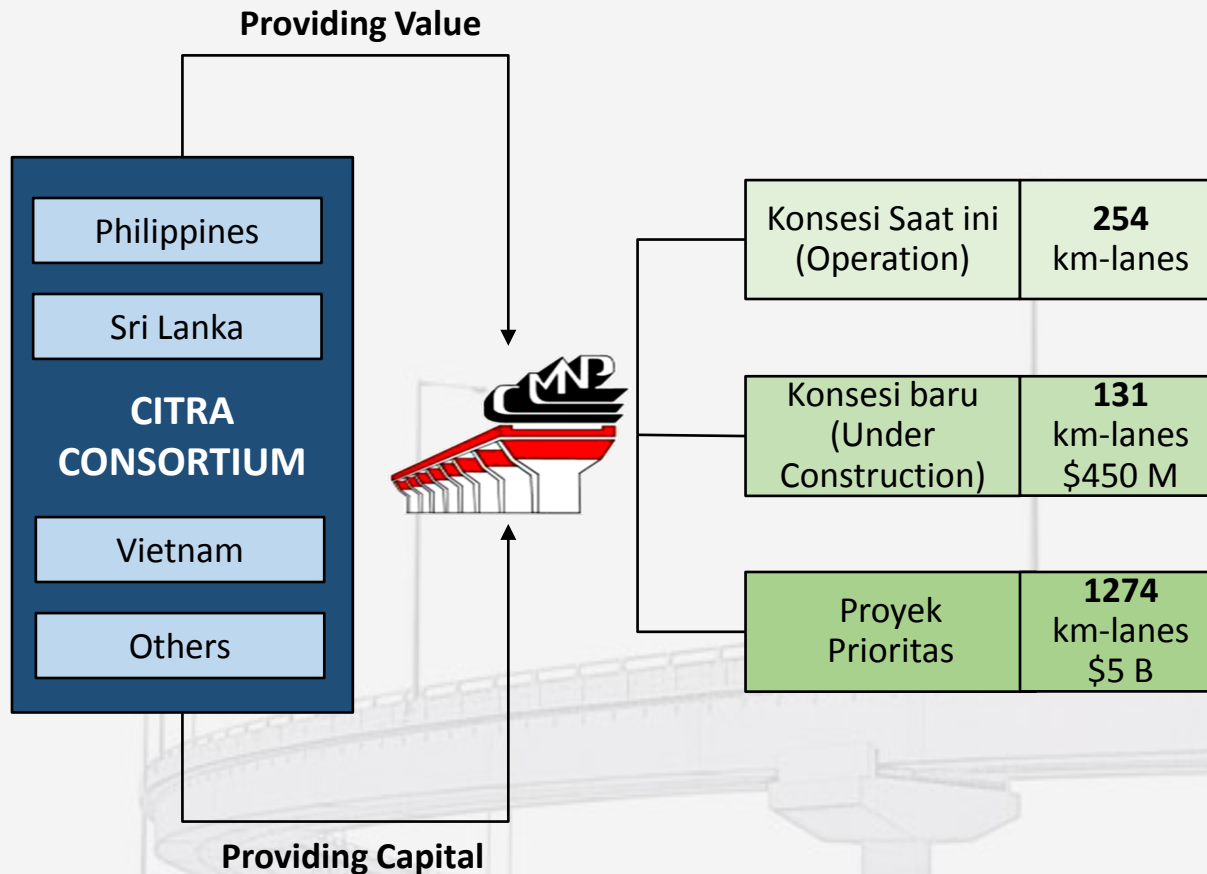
Providing Value

Philippines

Sri Lanka

CITRA CONSORTIUM

Vietnam

Others

CMNP

| Konsesi Saat ini (Operation) | **254** km-lanes |
|---|---|
| Konsesi baru (Under Construction) | **131** km-lanes \$450 M |
| Proyek Prioritas | **1274** km-lanes \$5 B |

Providing Capital